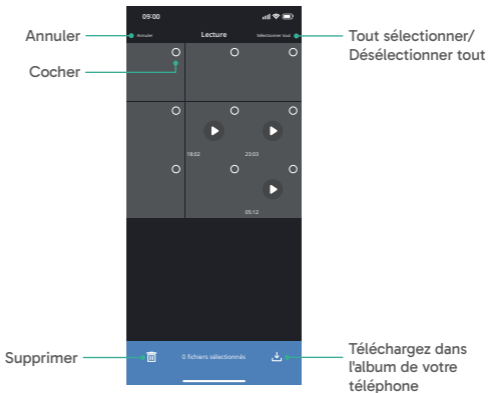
Annuler

Cocher

Tout sélectionner/ Désélectionner tout

09:00

Annuler

Lecture

Sélectionner tout

18:02

23:03

05:12

Supprimer

0 fichiers sélectionnés

Téléchargez dans l'album de votre téléphone